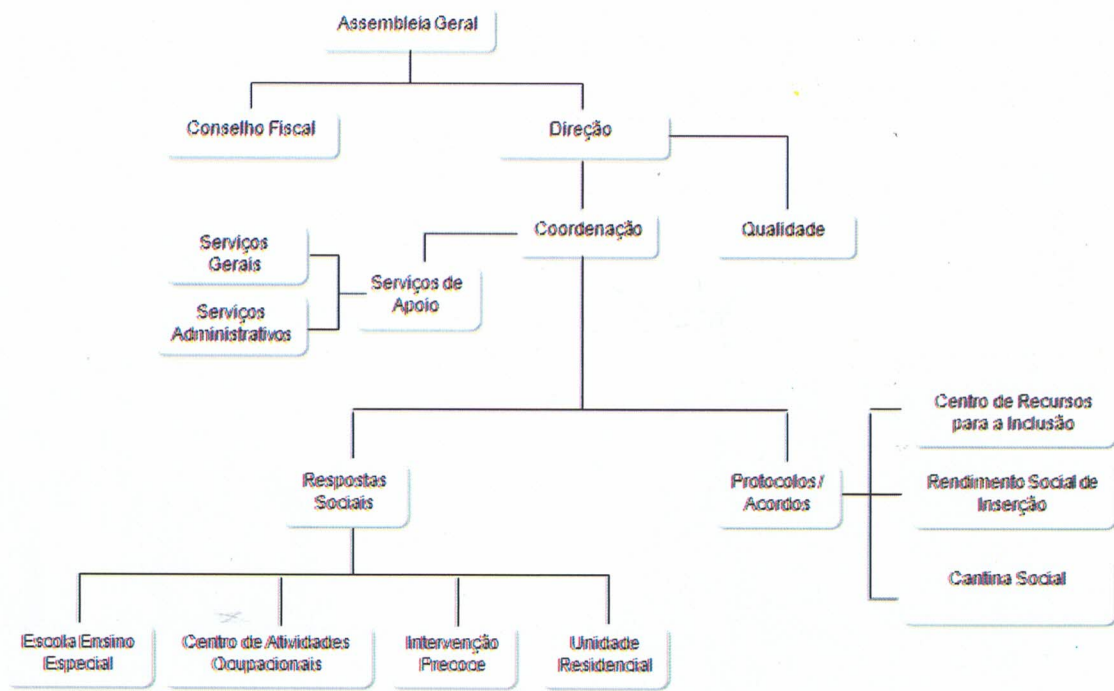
Assembleia Geral

Conselho Fiscal

Direção

Coordenação

Qualidade

Serviços Gerais

Serviços Administrativos

Serviços de Apoio

Respostas Sociais

Protocolos / Acordos

Centro de Recursos para a Inclusão

Rendimento Social de Inserção

Cantina Social

Escola Ensino Especial

Centro de Atividades Ocupacionais

Intervenção Precoce

Unidade Residencial